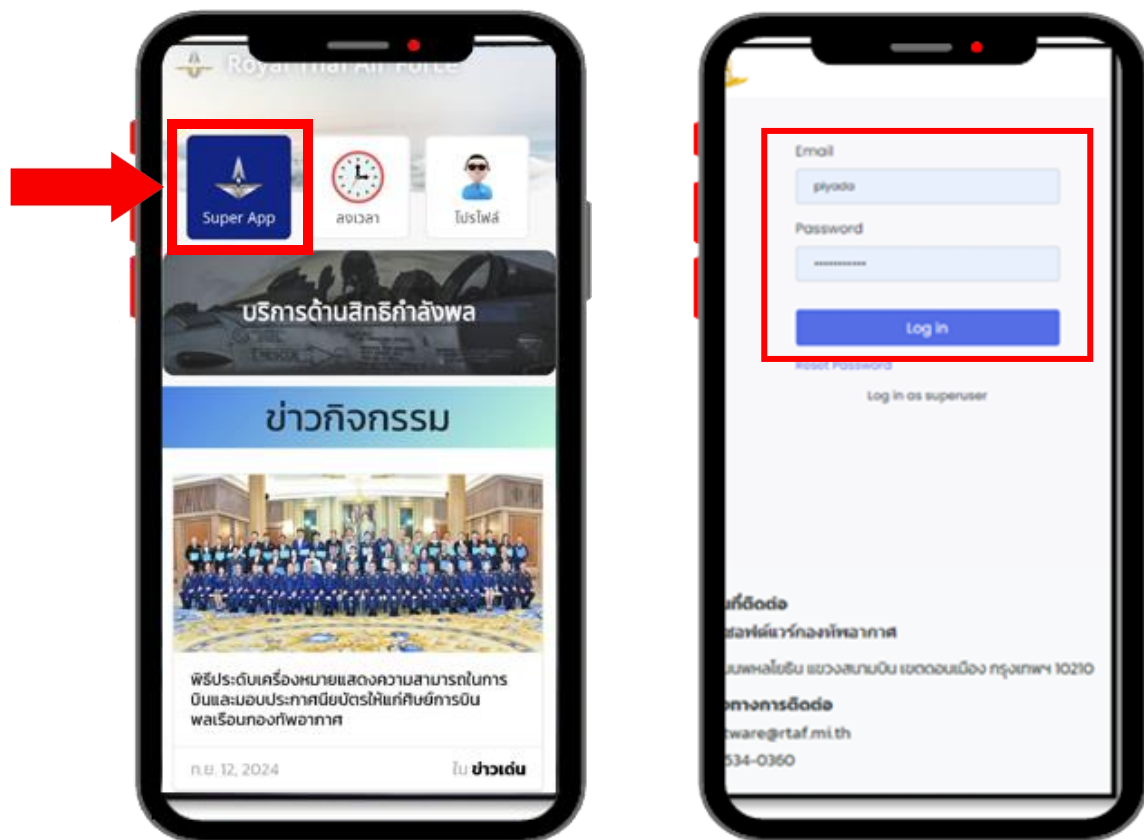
Royal Thai Air Force

Super App

ลงเวลา

โปรไฟล์

บริการด้านสิทธิกำลังพล

ข่าวกิจกรรม

พิธีประดับเครื่องหมายแสดงความสามารถในการบินและมอบประกาศนียบัตรให้แก่ศิษย์การบินพลเรือนกองทัพอากาศ

ก.ย. 12, 2024

ใน ข่าวเด่น

Email

piyada

Password

••••••••••••

Log in

Reset Password

Log in as superuser

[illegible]ที่ติดต่อ

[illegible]ซอฟต์แวร์กองทัพอากาศ

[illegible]นนพหลโยธิน แขวงสนามบิน เขตดอนเมือง กรุงเทพฯ 10210

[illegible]ทางการติดต่อ

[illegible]tware@rtaf.mi.th

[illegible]534-0360